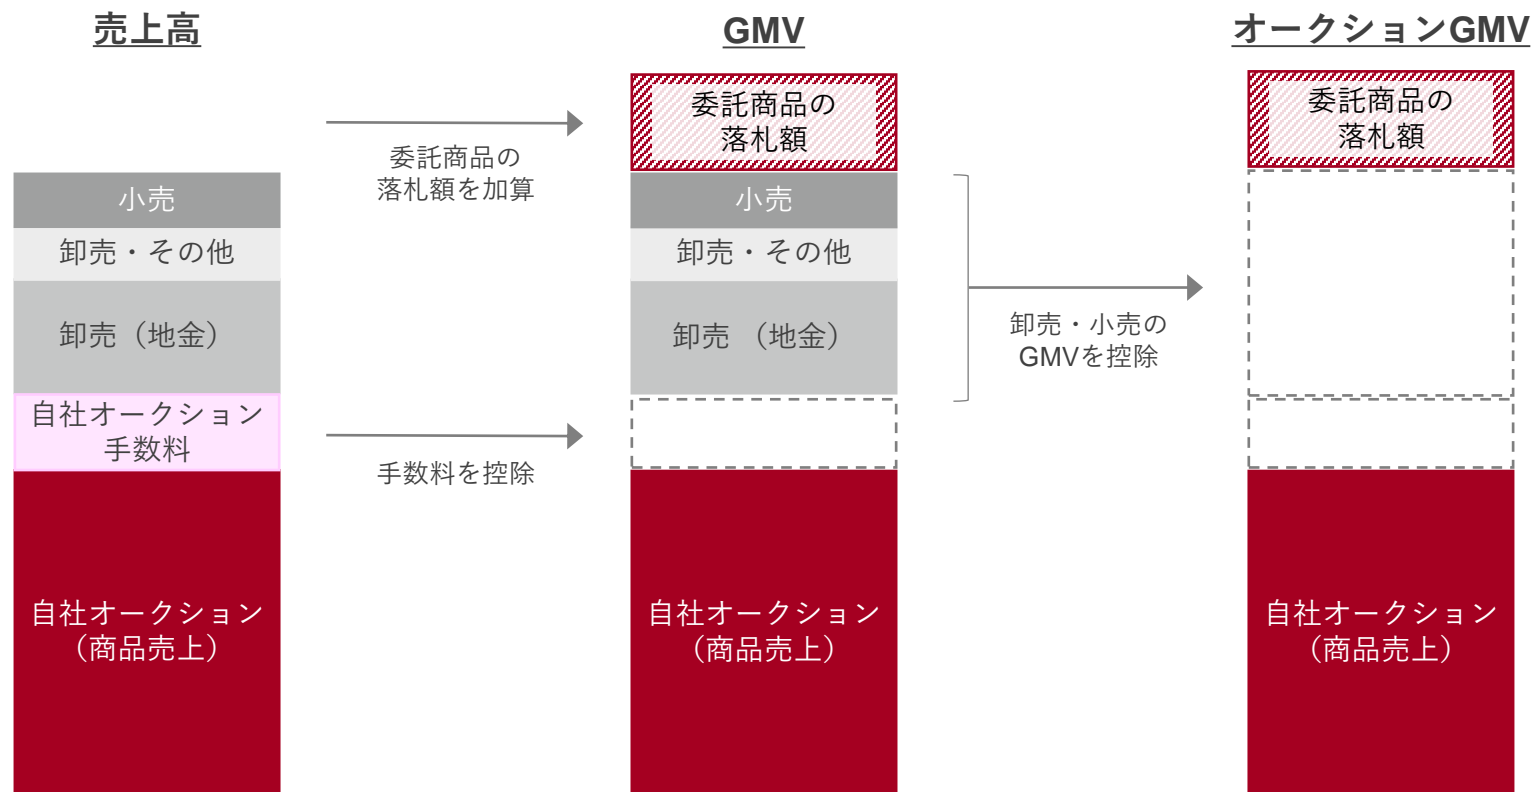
売上高

GMV

オークションGMV

小売

卸売・その他

卸売（地金）

自社オークション手数料

自社オークション（商品売上）

委託商品の落札額を加算

手数料を控除

委託商品の落札額

小売

卸売・その他

卸売（地金）

自社オークション（商品売上）

卸売・小売のGMVを控除

委託商品の落札額

自社オークション（商品売上）